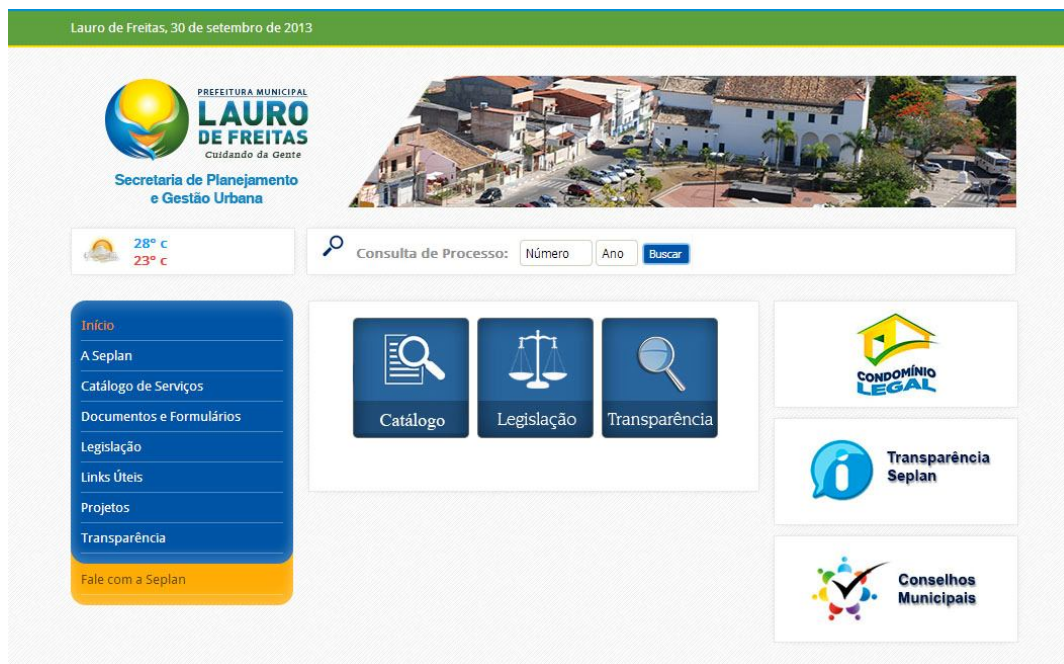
Lauro de Freitas, 30 de setembro de 2013

PREFEITURA MUNICIPAL
LAURO
DE FREITAS
Cuidando da Gente

Secretaria de Planejamento e Gestão Urbana

28° c
23° c

Consulta de Processo: Número Ano Buscar

Início
A Seplan
Catálogo de Serviços
Documentos e Formulários
Legislação
Links Úteis
Projetos
Transparência
Fale com a Seplan

Catálogo
Legislação
Transparência

CONDOMÍNIO LEGAL

Transparência Seplan

Conselhos Municipais